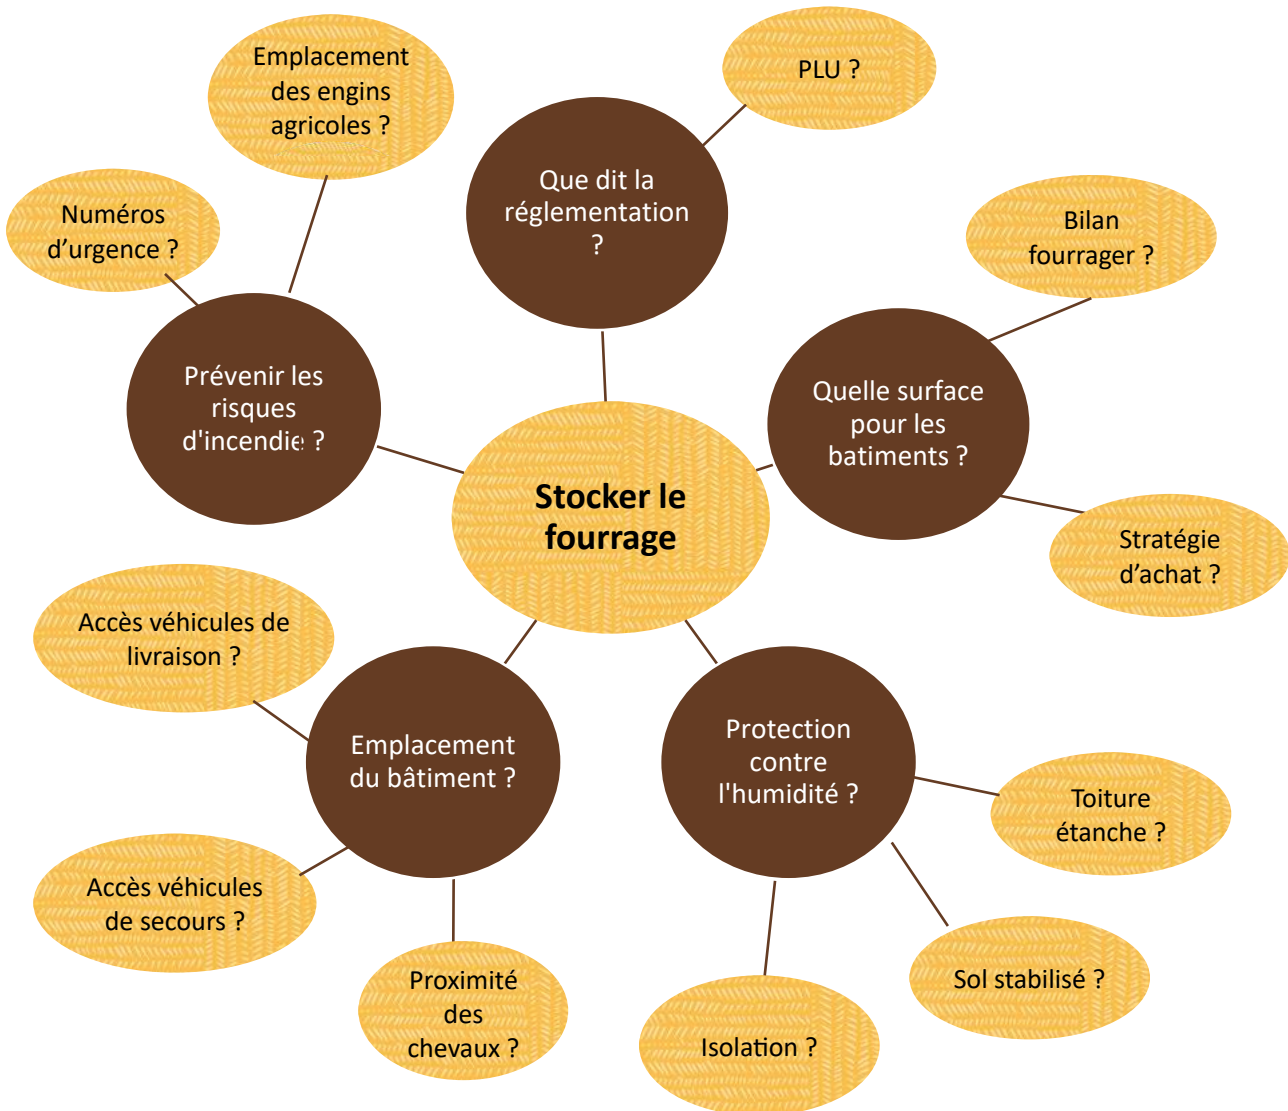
Emplacement des engins agricoles ?

PLU ?

Numéros d'urgence ?

Que dit la réglementation ?

Bilan fourrager ?

Prévenir les risques d'incendie ?

Quelle surface pour les batiments ?

Stocker le fourrage

Stratégie d'achat ?

Accès véhicules de livraison ?

Emplacement du bâtiment ?

Protection contre l'humidité ?

Toiture étanche ?

Accès véhicules de secours ?

Sol stabilisé ?

Proximité des chevaux ?

Isolation ?